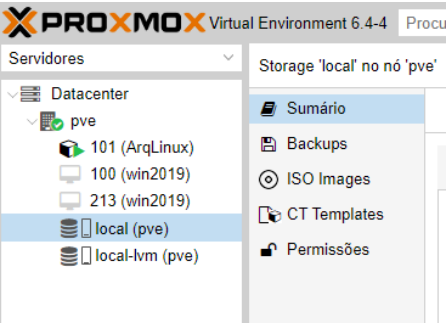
PROXMOX Virtual Environment 6.4-4 Procu

Servidores

Datacenter
pve
101 (ArqLinux)
100 (win2019)
213 (win2019)
local (pve)
local-lvm (pve)

Storage 'local' no nó 'pve'

Sumário
Backups
ISO Images
CT Templates
Permissões